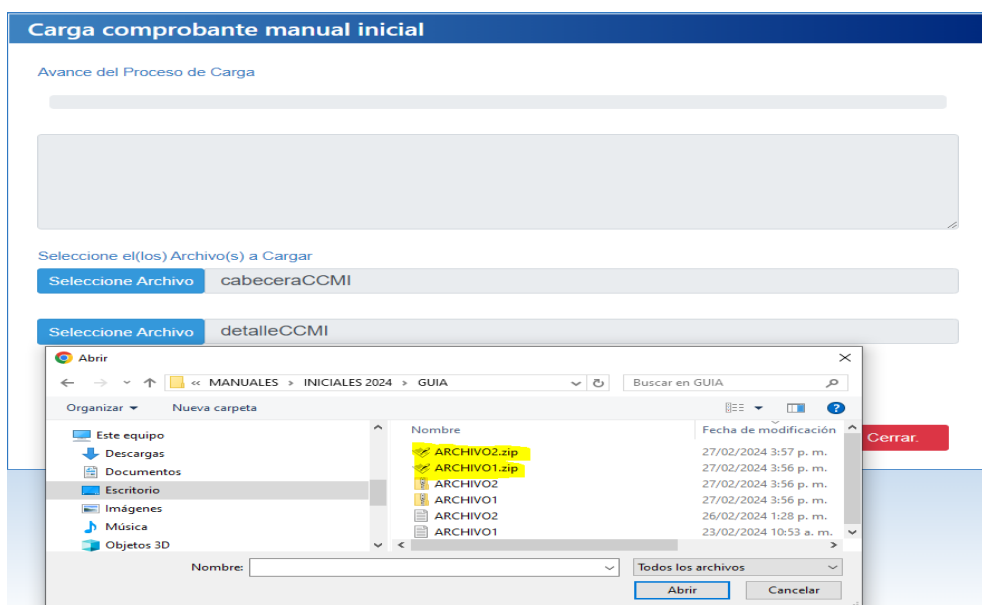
Carga comprobante manual inicial

Avance del Proceso de Carga

Seleccione el(los) Archivo(s) a Cargar

Seleccione Archivo cabeceraCCMI

Seleccione Archivo detalleCCMI

Cerrar.

Abrir

« MANUALES › INICIALES 2024 › GUIA

Buscar en GUIA

Organizar ▾ Nueva carpeta

Este equipo
Descargas
Documentos
Escritorio
Imágenes
Música
Objetos 3D

| Nombre | Fecha de modificación |
|---|---|
| ARCHIVO2.zip | 27/02/2024 3:57 p. m. |
| ARCHIVO1.zip | 27/02/2024 3:56 p. m. |
| ARCHIVO2 | 27/02/2024 3:56 p. m. |
| ARCHIVO1 | 27/02/2024 3:56 p. m. |
| ARCHIVO2 | 26/02/2024 1:28 p. m. |
| ARCHIVO1 | 23/02/2024 10:53 a. m. |

Nombre:

Todos los archivos

Abrir Cancelar